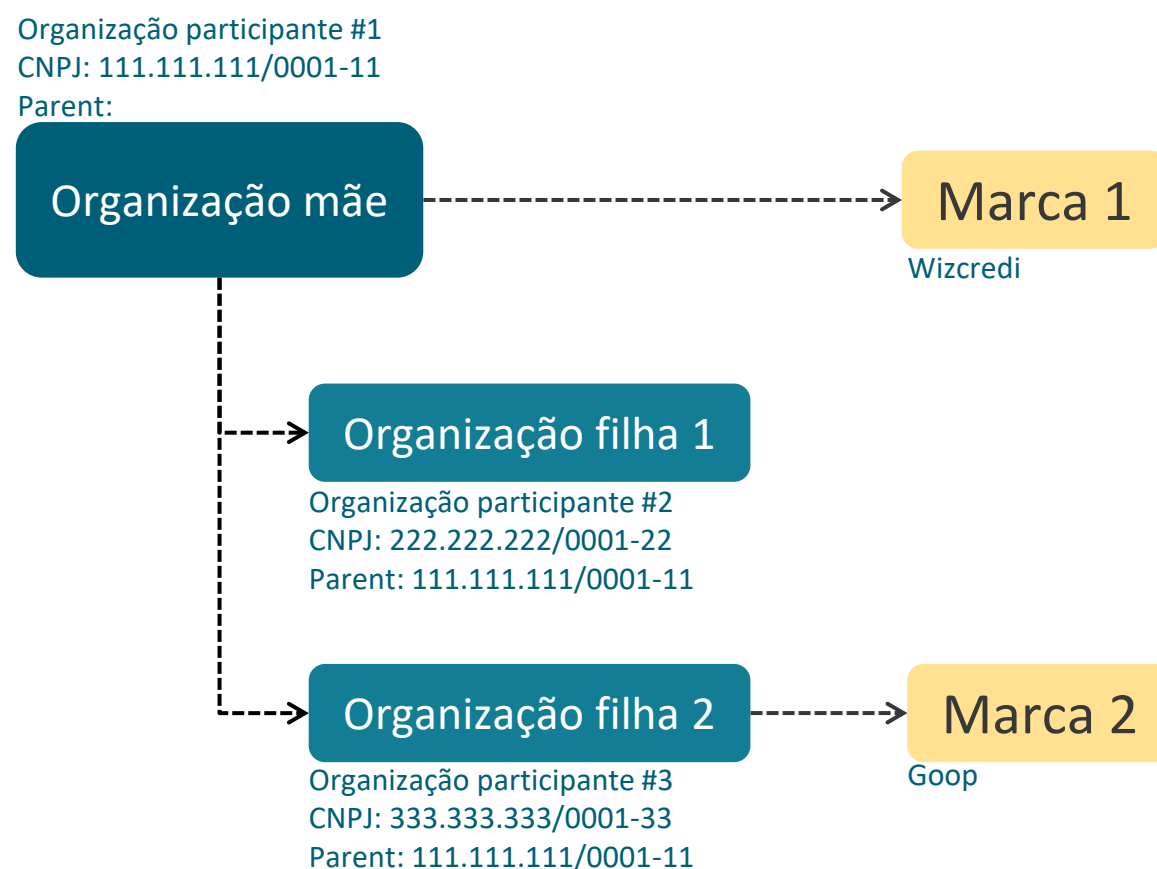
Organização participante #1
CNPJ: 111.111.111/0001-11
Parent:

Organização mãe

Marca 1

Wizcredi

Organização filha 1

Organização participante #2
CNPJ: 222.222.222/0001-22
Parent: 111.111.111/0001-11

Organização filha 2

Marca 2

Goop

Organização participante #3
CNPJ: 333.333.333/0001-33
Parent: 111.111.111/0001-11